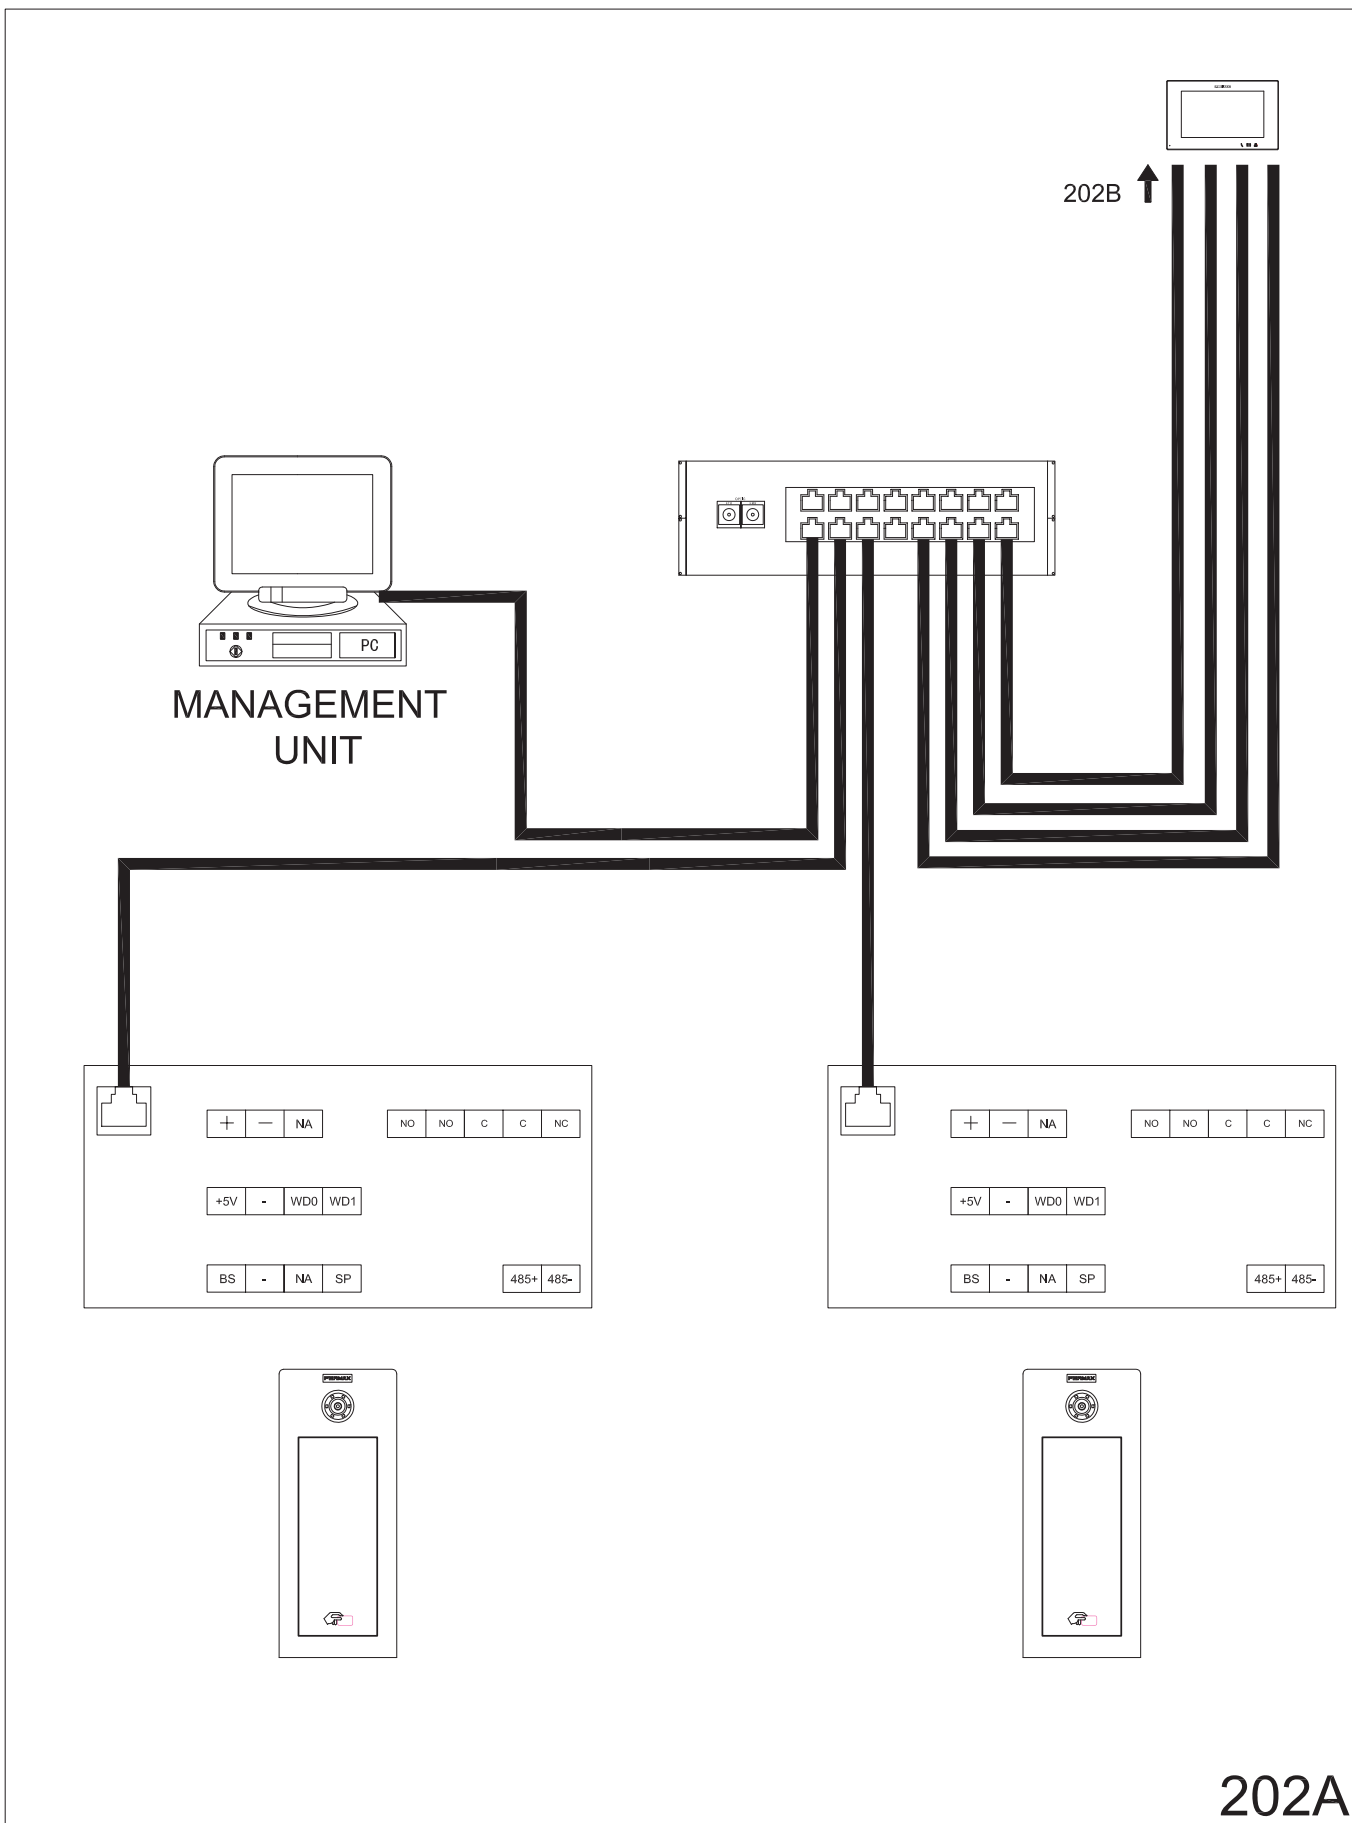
202B

PC

MANAGEMENT UNIT

| + | — | NA |
|---|---|---|

| NO | NO | C | C | NC |
|---|---|---|---|---|

| +5V | - | WD0 | WD1 |
|---|---|---|---|

| BS | - | NA | SP |
|---|---|---|---|

| 485+ | 485- |
|---|---|

| + | — | NA |
|---|---|---|

| NO | NO | C | C | NC |
|---|---|---|---|---|

| +5V | - | WD0 | WD1 |
|---|---|---|---|

| BS | - | NA | SP |
|---|---|---|---|

| 485+ | 485- |
|---|---|

FERMAX

FERMAX

202A